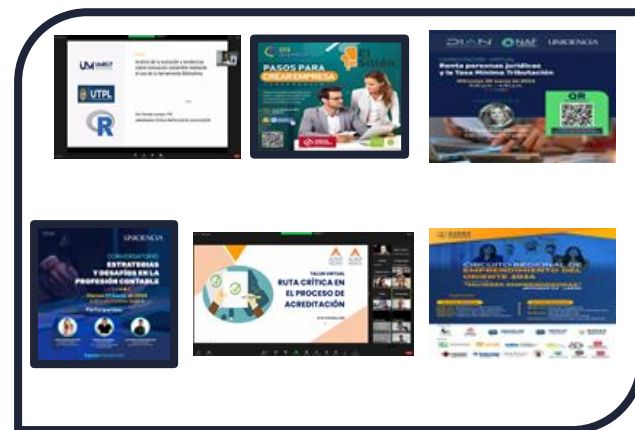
UMECIT
UTPL
R

PASOS PARA CREAR EMPRESA

DIAN
NAF
UNICIENCIA
Renta personas Jurídicas y la Tasa Mínima Tributación
QR

UNICIENCIA
CONVERSATORIO
ESTRATEGIAS Y DESAFÍOS EN LA PROFESIÓN CONTABLE
Participantes

TALLER VIRTUAL
RUTA CRÍTICA EN EL PROCESO DE ACREDITACIÓN

CIRCUITO REGIONAL DE EMPRENDIMIENTO DEL ORIENTE 2024